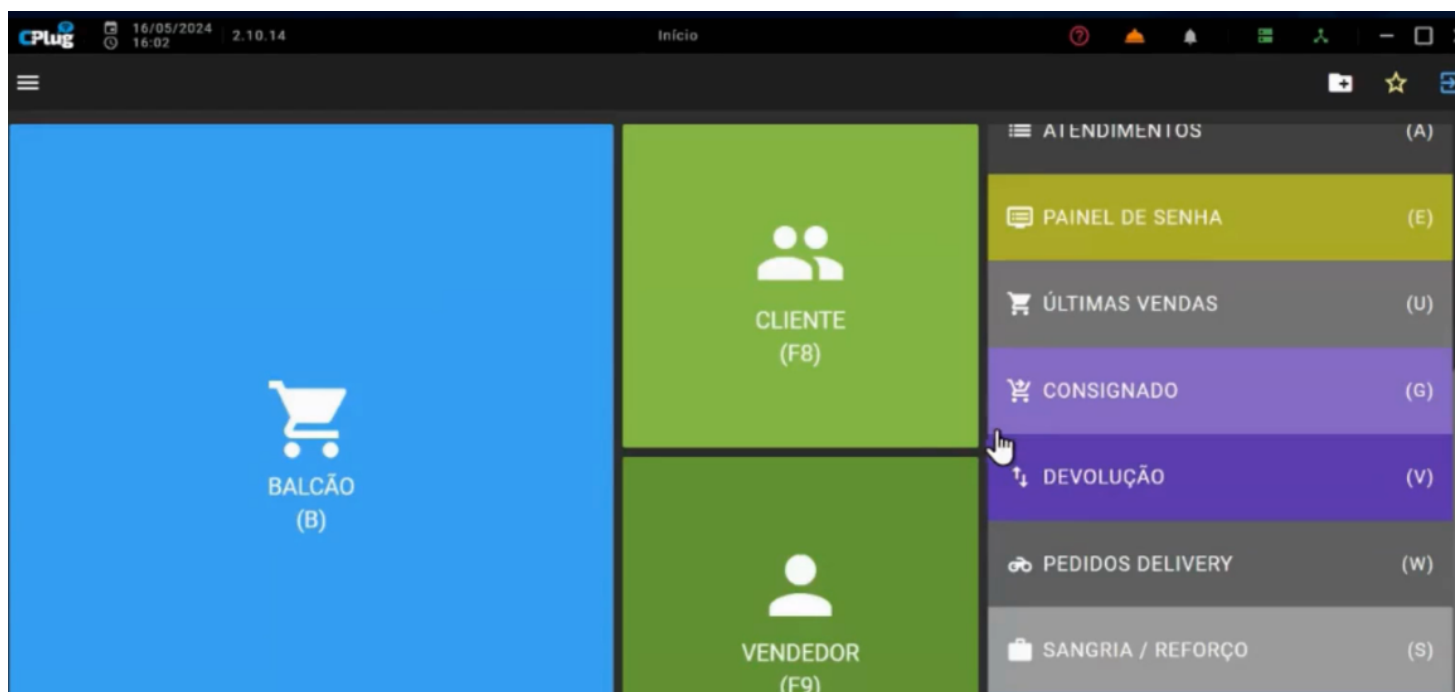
CPlug 16/05/2024 16:02 2.10.14

Início

ATENDIMENTOS (A)

PAINEL DE SENHA (E)

ÚLTIMAS VENDAS (U)

CONSIGNADO (G)

DEVOLUÇÃO (V)

PEDIDOS DELIVERY (W)

SANGRIA / REFORÇO (S)

CLIENTE (F8)

BALCÃO (B)

VENDEDOR (F9)